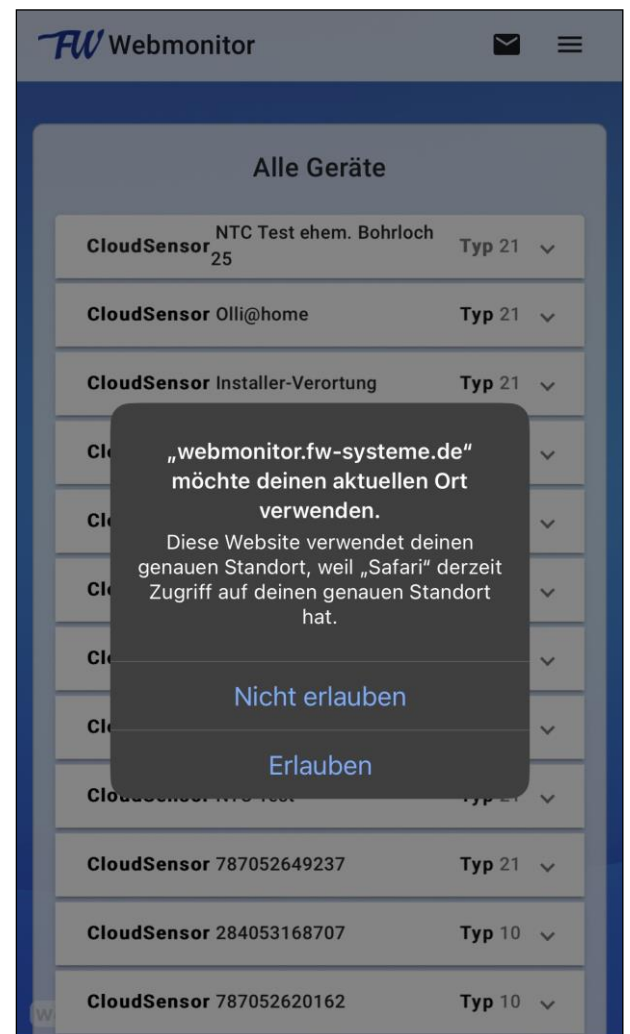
FW Webmonitor

Alle Geräte

CloudSensor NTC Test ehem. Bohrloch 25 Typ 21

CloudSensor Olli@home Typ 21

CloudSensor Installer-Verortung Typ 21

Cl

Cl

Cl

Cl

Cl

CloudSensor NTC Test Typ 21

„webmonitor.fw-systeme.de“ möchte deinen aktuellen Ort verwenden.

Diese Website verwendet deinen genauen Standort, weil „Safari“ derzeit Zugriff auf deinen genauen Standort hat.

Nicht erlauben

Erlauben

CloudSensor 787052649237 Typ 21

CloudSensor 284053168707 Typ 10

CloudSensor 787052620162 Typ 10